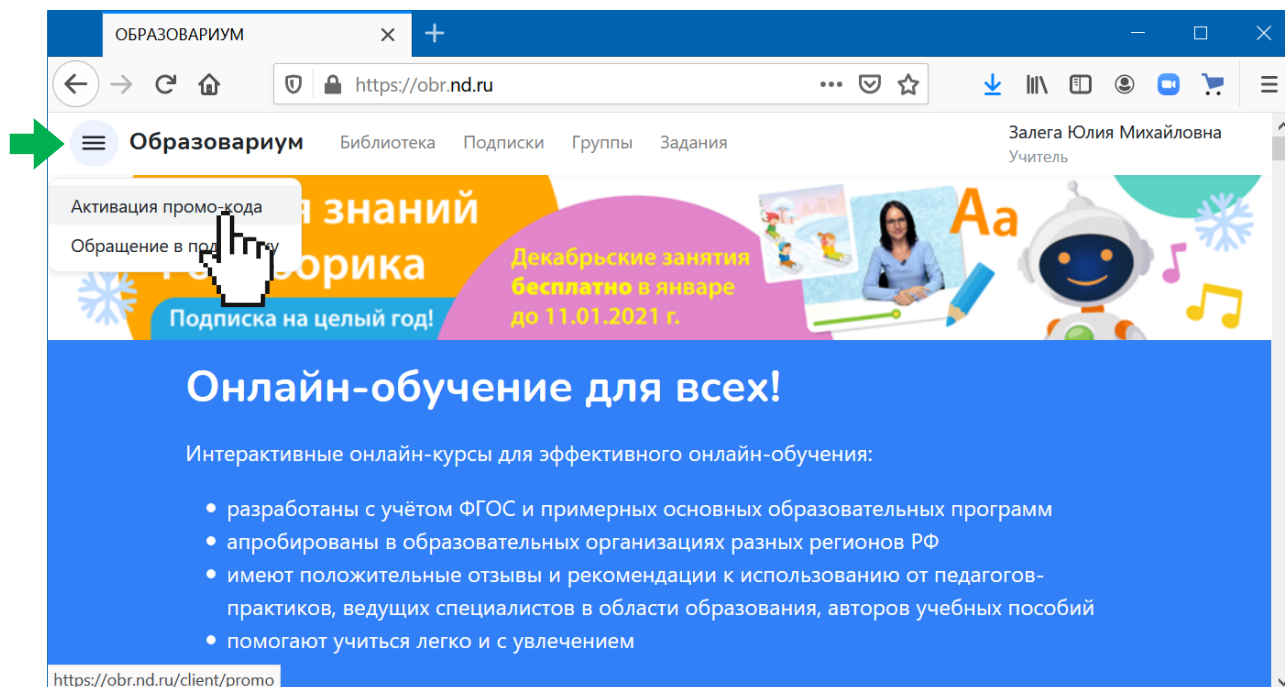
ОБРАЗОВАРИУМ

https://obr.nd.ru

Образовариум Библиотека Подписки Группы Задания

Залега Юлия Михайловна
Учитель

Активация промо-кода
Обращение в под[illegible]у

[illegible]я знаний
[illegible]орика
Подписка на целый год!

Декабрьские занятия бесплатно в январе до 11.01.2021 г.

Aa

Онлайн-обучение для всех!

Интерактивные онлайн-курсы для эффективного онлайн-обучения:

- разработаны с учётом ФГОС и примерных основных образовательных программ
- апробированы в образовательных организациях разных регионов РФ
- имеют положительные отзывы и рекомендации к использованию от педагогов-практиков, ведущих специалистов в области образования, авторов учебных пособий
- помогают учиться легко и с увлечением

https://obr.nd.ru/client/promo